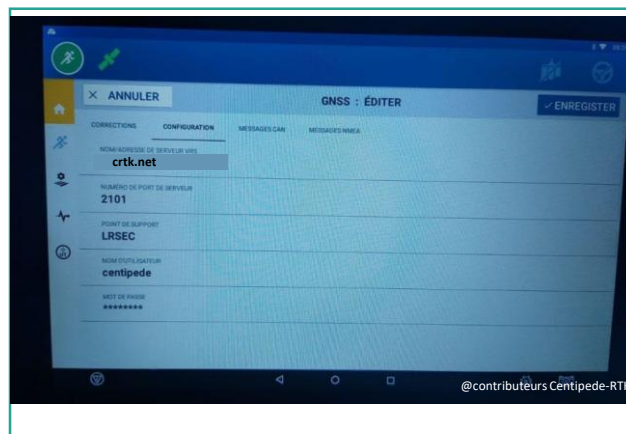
× ANNULER

GNSS : ÉDITER

✓ENREGISTER

CORRECTIONS CONFIGURATION MESSAGES CAN MESSAGES NMEA

NOM/ADRESSE DE SERVEUR VRS

crtk.net

NUMÉRO DE PORT DE SERVEUR

2101

POINT DE SUPPORT

LRSEC

NOM D'UTILISATEUR

centipede

MOT DE PASSE

********

@contributeurs Centipede-RTK